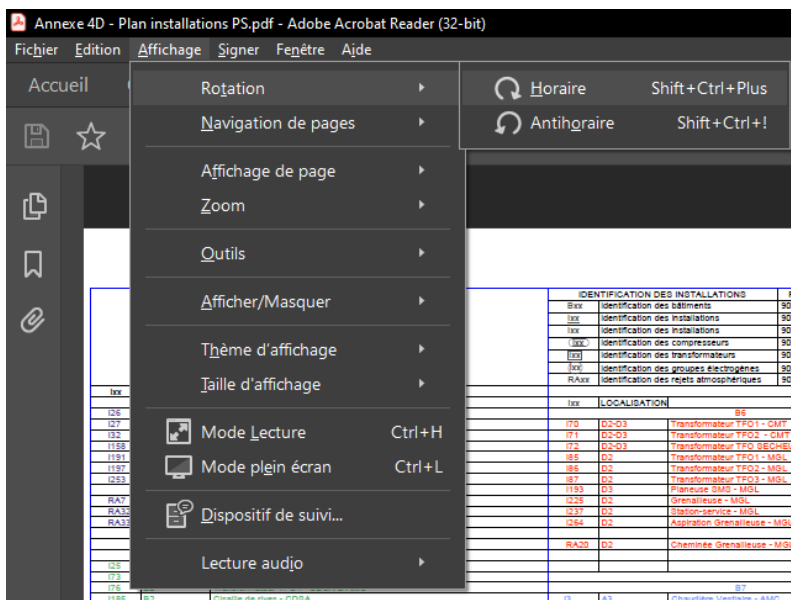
Annexe 4D - Plan installations PS.pdf - Adobe Acrobat Reader (32-bit)

Fichier Edition Affichage Signer Fenêtre Aide

Accueil

Rotation
Navigation de pages
Affichage de page
Zoom
Outils
Afficher/Masquer
Thème d'affichage
Taille d'affichage
Mode Lecture Ctrl+H
Mode plein écran Ctrl+L
Dispositif de suivi...
Lecture audio

Horaire Shift+Ctrl+Plus
Antihoraire Shift+Ctrl+!

IDENTIFICATION DES INSTALLATIONS

| | |
|---|---|
| Bxx | Identification des bâtiments |
| Ixx | Identification des installations |
| Ixx | Identification des installations |
| (Ixx) | Identification des compresseurs |
| Ixx | Identification des transformateurs |
| Ixx | Identification des groupes électrogènes |
| RAxx | Identification des rejets atmosphériques |

| Ixx | LOCALISATION | |
|---|---|---|
| | | B6 |
| I70 | D2-D3 | Transformateur TFO1 - CMT |
| I71 | D2-D3 | Transformateur TFO2 - CMT |
| I72 | D2-D3 | Transformateur TFO SECHE |
| I85 | D2 | Transformateur TFO1 - MGL |
| I86 | D2 | Transformateur TFO2 - MGL |
| I87 | D2 | Transformateur TFO3 - MGL |
| I193 | D3 | Planeuse SMS - MGL |
| I225 | D2 | Grenailleuse - MGL |
| I237 | D2 | Station-service - MGL |
| I264 | D2 | Aspiration Grenailleuse - MGL |
| RA20 | D2 | Cheminée Grenailleuse - MGL |
| | | B7 |

Ixx
I26
I27
I32
I158
I191
I197
I253
RA7
RA3
RA3
I25
I73
I76
I185 B2 Cisaille de rives - CDPA
I3 A3 Chaudière Vestiaire - AMC